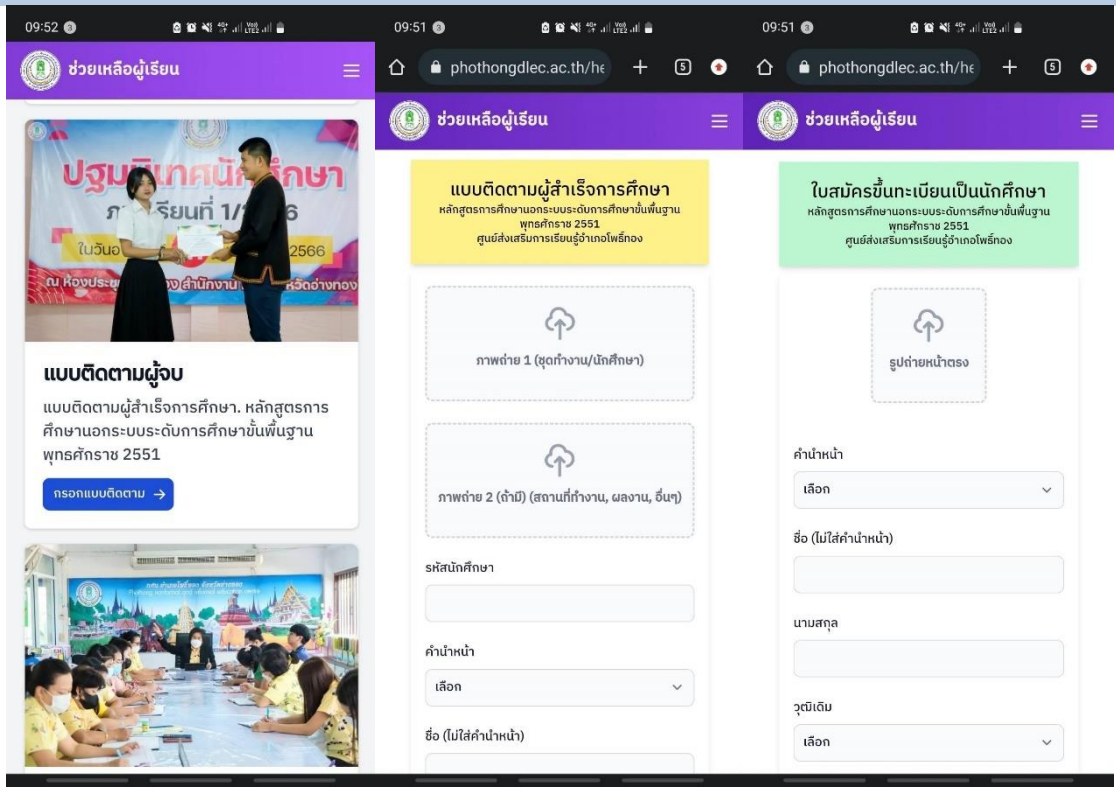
09:52

ช่วยเหลือผู้เรียน

ปฐมนิเทศนักศึกษา
ภา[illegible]เรียนที่ 1/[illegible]6
ในวันอ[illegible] 2566
ณ ห้องประ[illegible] สำนักงาน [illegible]หวัดอ่างทอง

แบบติดตามผู้จบ

แบบติดตามผู้สำเร็จการศึกษา. หลักสูตรการศึกษานอกระบบระดับการศึกษาขั้นพื้นฐาน พุทธศักราช 2551

กรอกแบบติดตาม →

09:51

phothongdlec.ac.th/he

5

ช่วยเหลือผู้เรียน

แบบติดตามผู้สำเร็จการศึกษา
หลักสูตรการศึกษานอกระบบระดับการศึกษาขั้นพื้นฐาน พุทธศักราช 2551
ศูนย์ส่งเสริมการเรียนรู้อำเภอโพธิ์ทอง

ภาพถ่าย 1 (ชุดทำงาน/นักศึกษา)

ภาพถ่าย 2 (ถ้ามี) (สถานที่ทำงาน, ผลงาน, อื่นๆ)

รหัสนักศึกษา

คำนำหน้า

เลือก

ชื่อ (ไม่ใส่คำนำหน้า)

09:51

phothongdlec.ac.th/he

5

ช่วยเหลือผู้เรียน

ใบสมัครขึ้นทะเบียนเป็นนักศึกษา
หลักสูตรการศึกษานอกระบบระดับการศึกษาขั้นพื้นฐาน พุทธศักราช 2551
ศูนย์ส่งเสริมการเรียนรู้อำเภอโพธิ์ทอง

รูปถ่ายหน้าตรง

คำนำหน้า

เลือก

ชื่อ (ไม่ใส่คำนำหน้า)

นามสกุล

วุฒิเดิม

เลือก